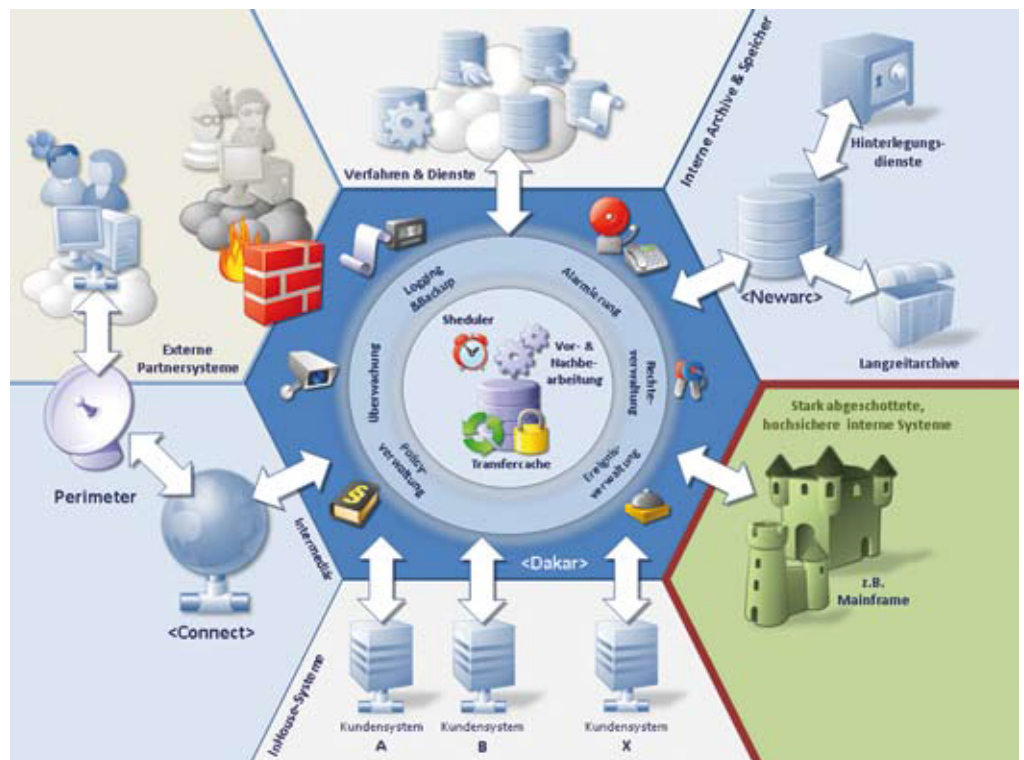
Verfahren & Dienste

Interne Archive & Speicher

Hinterlegungsdienste

<Newarc>

Langzeitarchive

Externe Partnersysteme

Logging &Backup

Alarmierung

Sheduler

Vor- & Nachbearbeitung

Überwachung

Rechteverwaltung

Folgeverwaltung

Ereignisverwaltung

Transfercache

Stark abgeschottete, hochsichere interne Systeme

Perimeter

Intermediär

<Dakar>

z.B. Mainframe

<Connect>

InHouse-Systeme

Kundensystem A

Kundensystem B

Kundensystem X